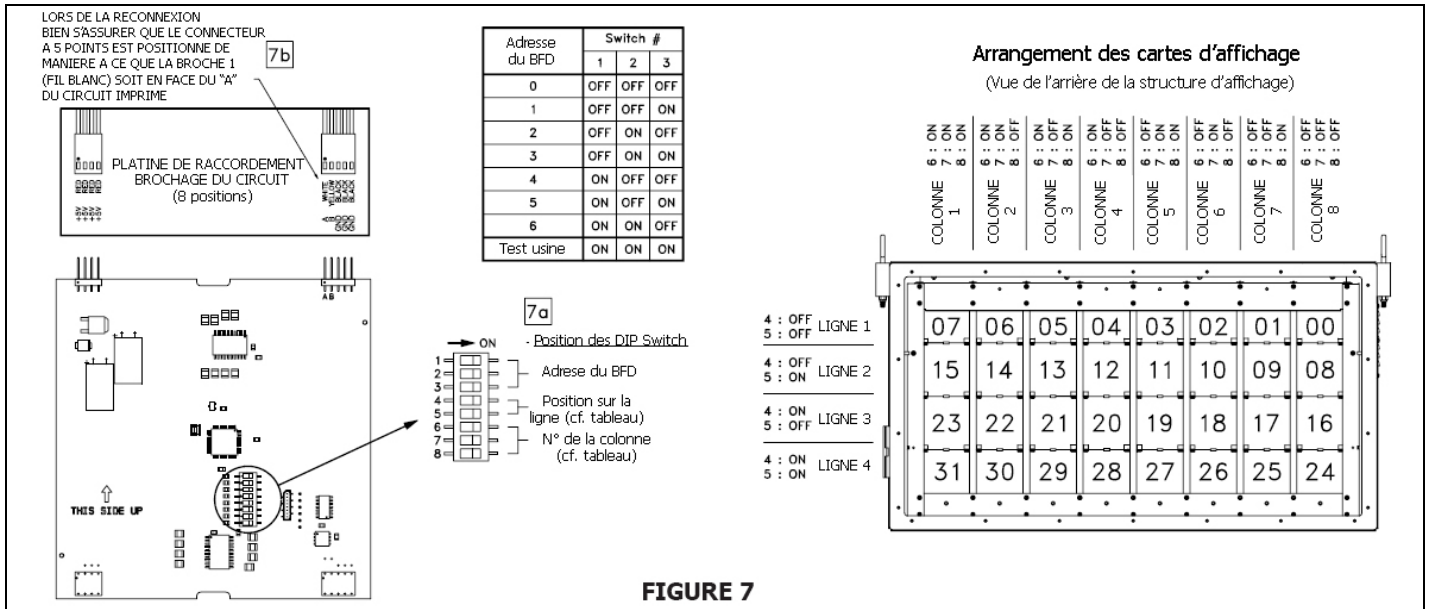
LORS DE LA RECONNEXION BIEN S'ASSURER QUE LE CONNECTEUR A 5 POINTS EST POSITIONNE DE MANIERE A CE QUE LA BROCHE 1 (FIL BLANC) SOIT EN FACE DU "A" DU CIRCUIT IMPRIME

7b

PLATINE DE RACCORDEMENT BROCHAGE DU CIRCUIT (8 positions)

AB

THIS SIDE UP

| Adresse du BFD | Switch # 1 | 2 | 3 |
|---|---|---|---|
| 0 | OFF | OFF | OFF |
| 1 | OFF | OFF | ON |
| 2 | OFF | ON | OFF |
| 3 | OFF | ON | ON |
| 4 | ON | OFF | OFF |
| 5 | ON | OFF | ON |
| 6 | ON | ON | OFF |
| Test usine | ON | ON | ON |

7a

- Position des DIP Switch

ON

1 2 3 4 5 6 7 8

Adrese du BFD

Position sur la ligne (cf. tableau)

N° de la colonne (cf. tableau)

Arrangement des cartes d'affichage

(Vue de l'arrière de la structure d'affichage)

6 : ON 7 : ON 8 : ON COLONNE 1

6 : ON 7 : ON 8 : OFF COLONNE 2

6 : ON 7 : OFF 8 : ON COLONNE 3

6 : ON 7 : OFF 8 : OFF COLONNE 4

6 : OFF 7 : ON 8 : ON COLONNE 5

6 : OFF 7 : ON 8 : OFF COLONNE 6

6 : OFF 7 : OFF 8 : ON COLONNE 7

6 : OFF 7 : OFF 8 : OFF COLONNE 8

4 : OFF 5 : OFF LIGNE 1

4 : OFF 5 : ON LIGNE 2

4 : ON 5 : OFF LIGNE 3

4 : ON 5 : ON LIGNE 4

| 07 | 06 | 05 | 04 | 03 | 02 | 01 | 00 |
|---|---|---|---|---|---|---|---|
| 15 | 14 | 13 | 12 | 11 | 10 | 09 | 08 |
| 23 | 22 | 21 | 20 | 19 | 18 | 17 | 16 |
| 31 | 30 | 29 | 28 | 27 | 26 | 25 | 24 |

FIGURE 7